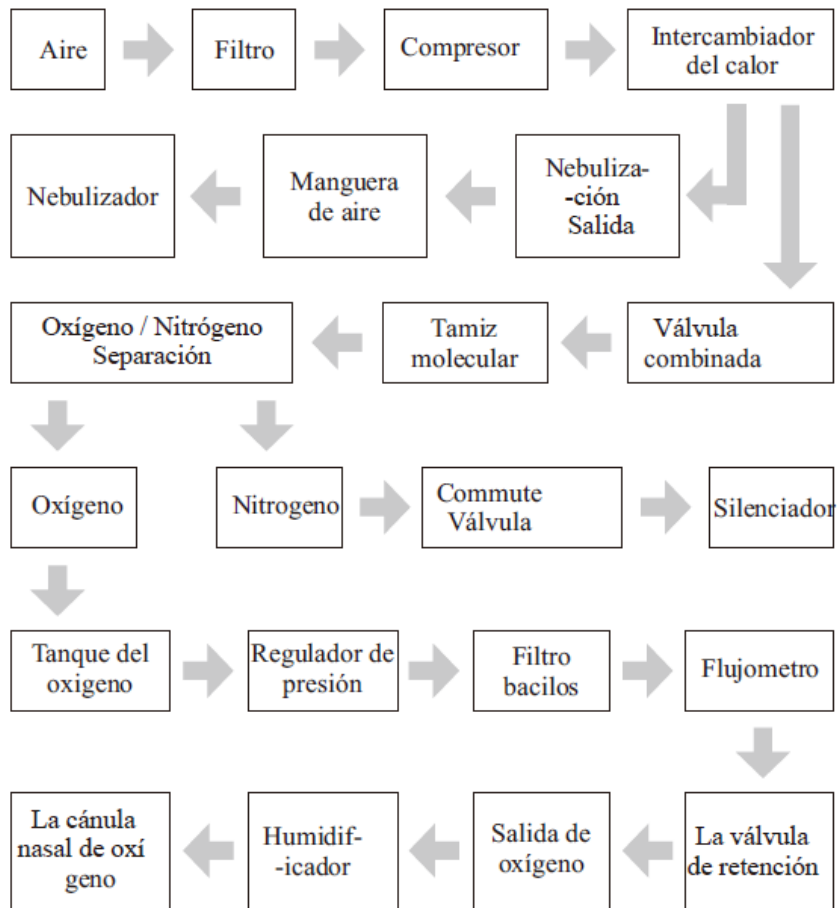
Aire

Filtro

Compresor

Intercambiador del calor

Nebulizador

Manguera de aire

Nebuliza-ción Salida

Oxígeno / Nitrógeno Separación

Tamiz molecular

Válvula combinada

Oxígeno

Nitrogeno

Commute Válvula

Silenciador

Tanque del oxigeno

Regulador de presión

Filtro bacilos

Flujometro

La cánula nasal de oxí geno

Humidif-icador

Salida de oxígeno

La válvula de retención